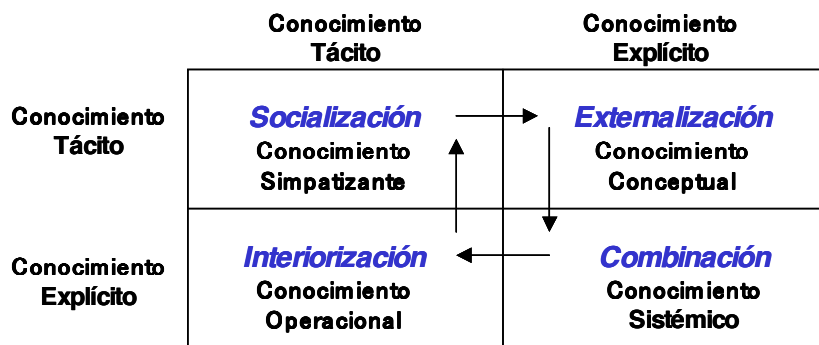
| | Conocimiento Tácito | Conocimiento Explícito |
|---|---|---|
| Conocimiento Tácito | Socialización Conocimiento Simpatizante | Externalización Conocimiento Conceptual |
| Conocimiento Explícito | Interiorización Conocimiento Operacional | Combinación Conocimiento Sistémico |